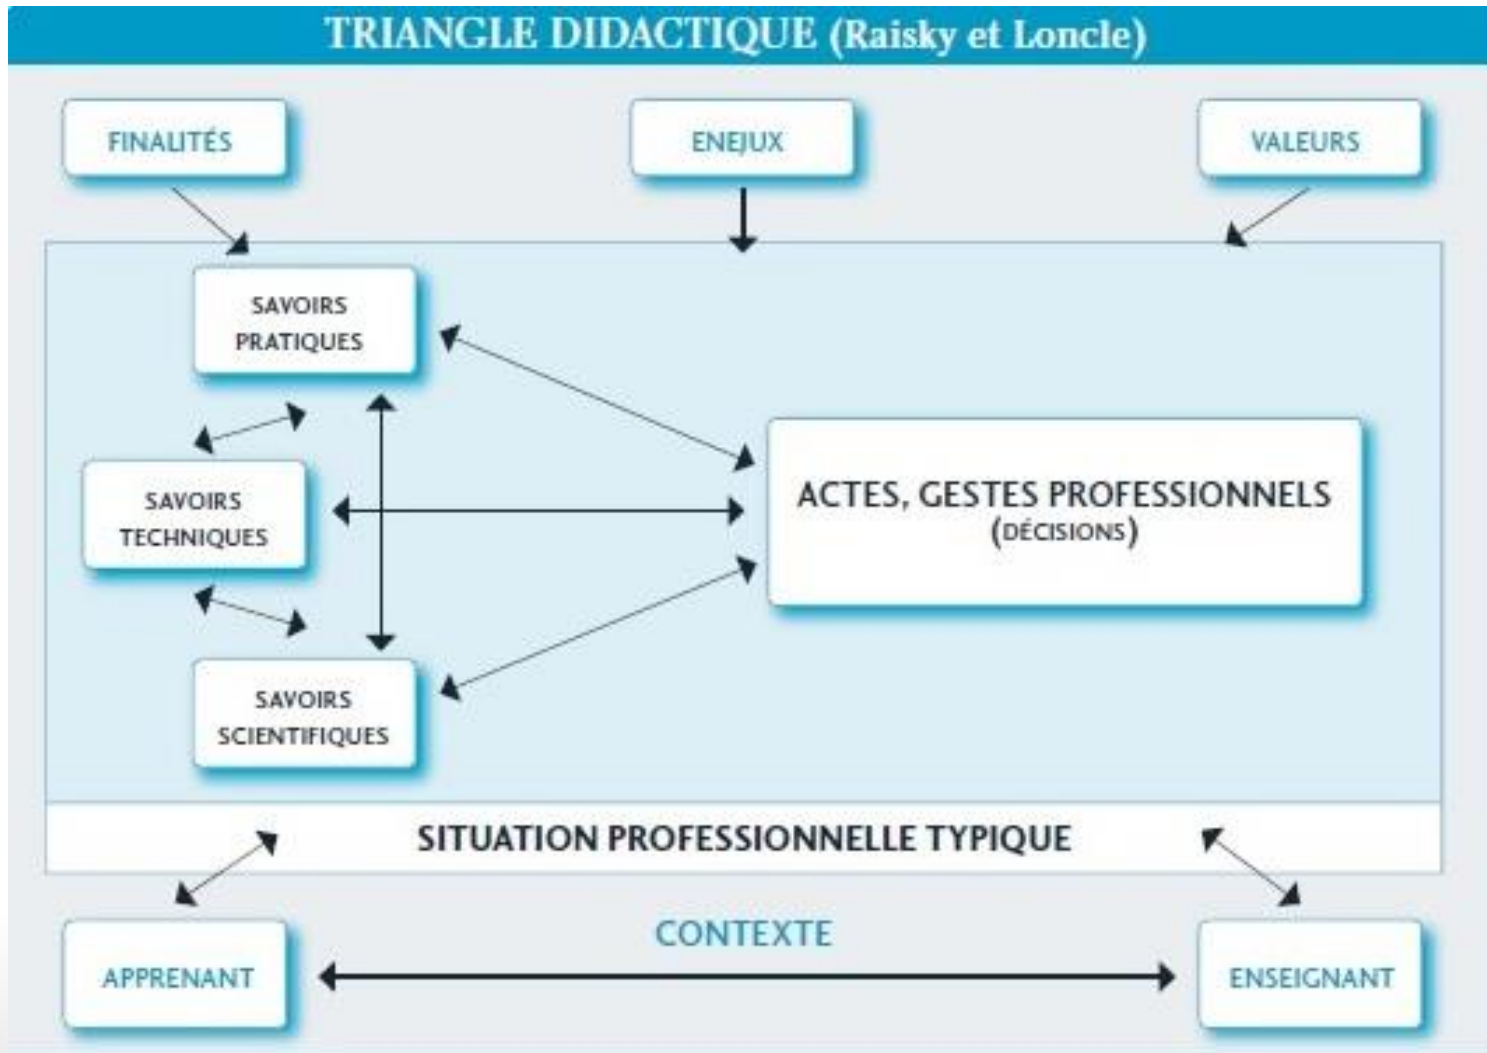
TRIANGLE DIDACTIQUE (Raisky et Loncle)

FINALITÉS

ENEJUX

VALEURS

SAVOIRS PRATIQUES

SAVOIRS TECHNIQUES

SAVOIRS SCIENTIFIQUES

ACTES, GESTES PROFESSIONNELS (DÉCISIONS)

SITUATION PROFESSIONNELLE TYPIQUE

CONTEXTE

APPRENANT

ENSEIGNANT